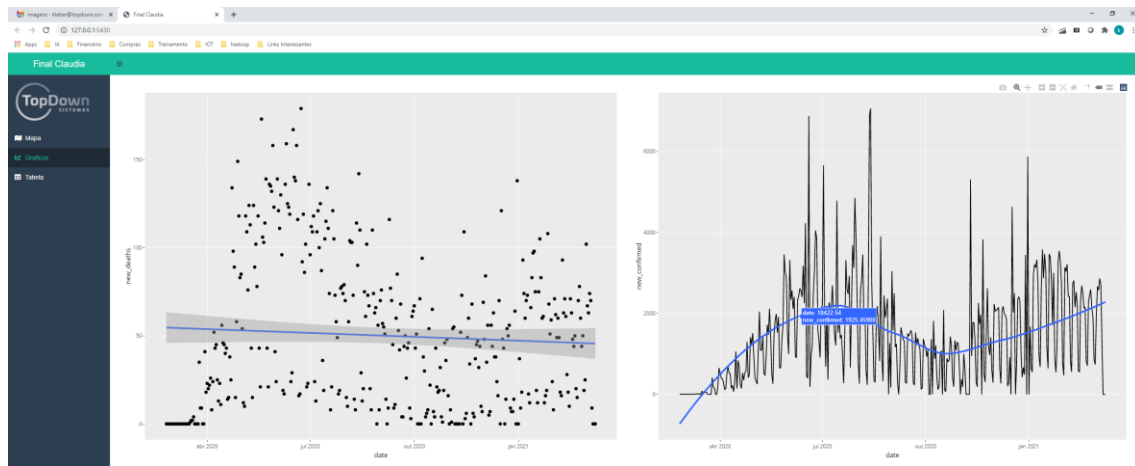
imagens - kleber@topdown.com ×
Final Claudia ×
+
127.0.0.1:5430
Apps IA Financeiro Compras Treinamento IOT hadoop Links Interessantes
Final Claudia
TopDown SISTEMAS
Mapa
Graficos
Tabela

150
100
50
0
new_deaths
abr 2020
jul 2020
out 2020
jan 2021
date

6000
4000
2000
0
new_confirmed
date: 18422.54
new_confirmed: 1925.45900
abr 2020
jul 2020
out 2020
jan 2021
date